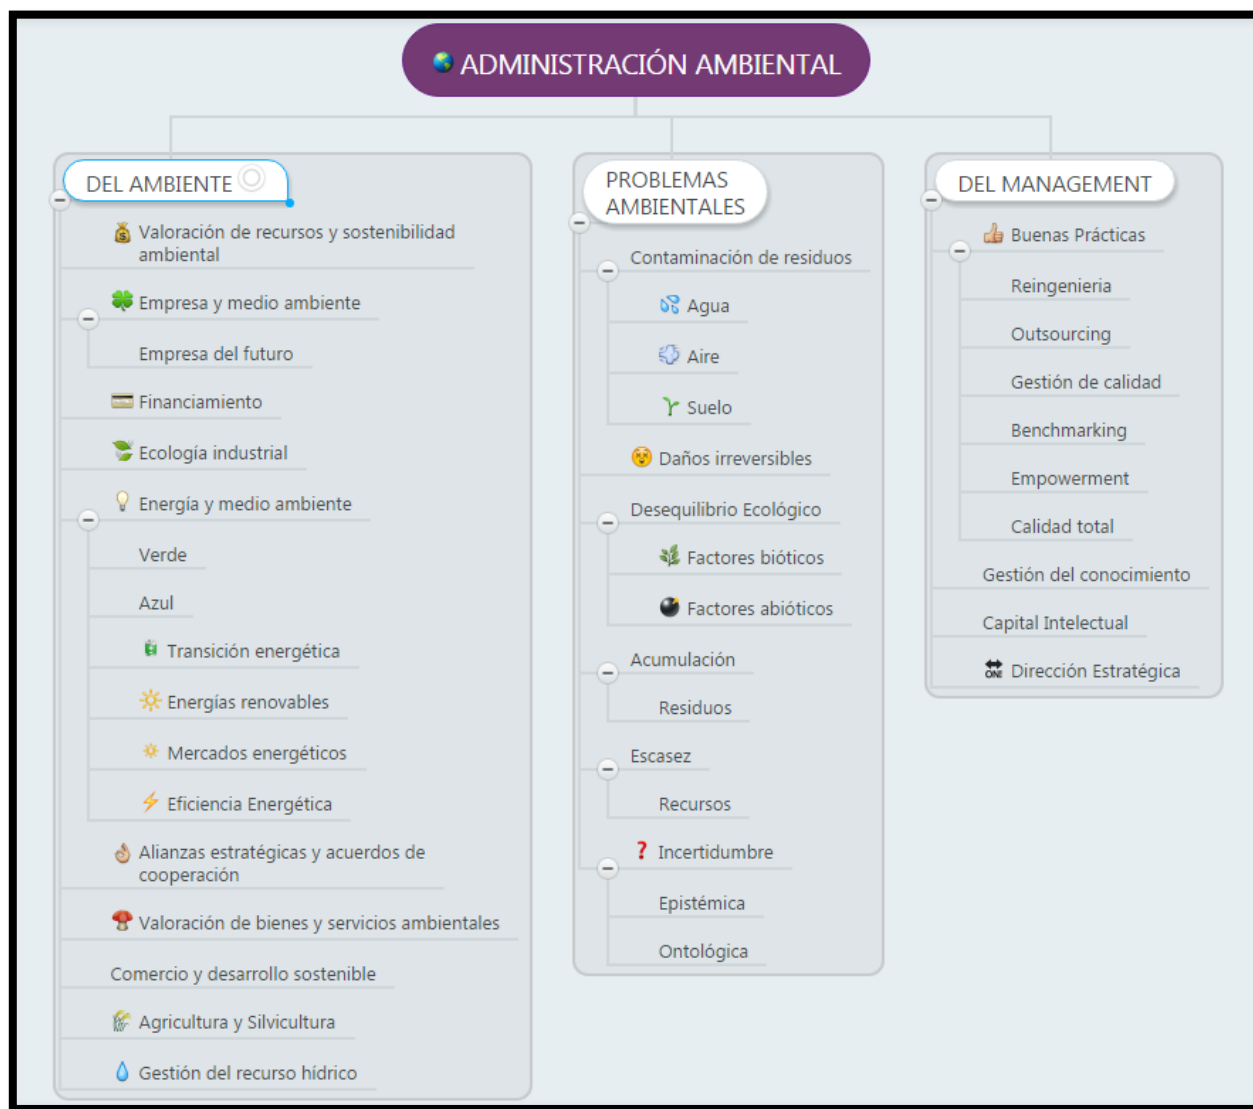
ADMINISTRACIÓN AMBIENTAL

DEL AMBIENTE

Valoración de recursos y sostenibilidad ambiental

Empresa y medio ambiente

Empresa del futuro

Financiamiento

Ecología industrial

Energía y medio ambiente

Verde

Azul

Transición energética

Energías renovables

Mercados energéticos

Eficiencia Energética

Alianzas estratégicas y acuerdos de cooperación

Valoración de bienes y servicios ambientales

Comercio y desarrollo sostenible

Agricultura y Silvicultura

Gestión del recurso hídrico

PROBLEMAS AMBIENTALES

Contaminación de residuos

Agua

Aire

Suelo

Daños irreversibles

Desequilibrio Ecológico

Factores bióticos

Factores abióticos

Acumulación

Residuos

Escasez

Recursos

Incertidumbre

Epistémica

Ontológica

DEL MANAGEMENT

Buenas Prácticas

Reingenieria

Outsourcing

Gestión de calidad

Benchmarking

Empowerment

Calidad total

Gestión del conocimiento

Capital Intelectual

Dirección Estratégica